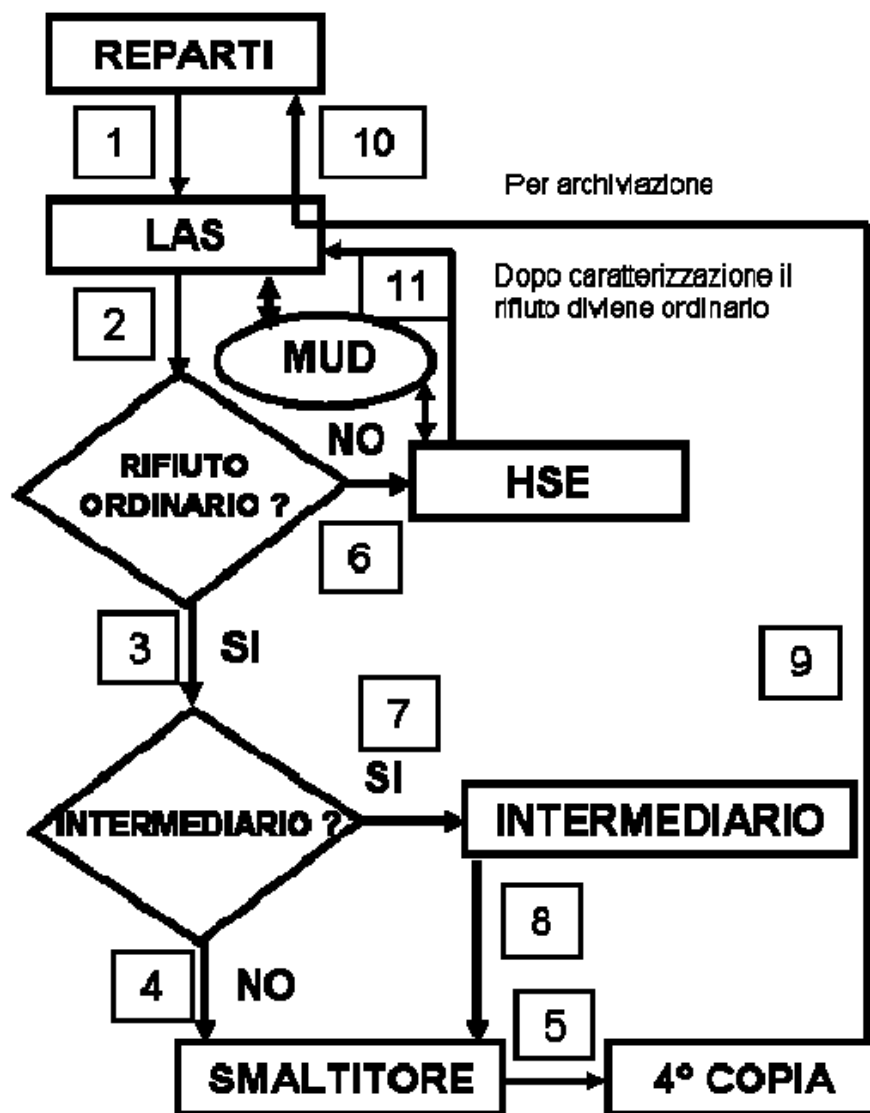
REPARTI

1

10

Per archiviazione

LAS

11

Dopo caratterizzazione il rifiuto diviene ordinario

2

MUD

NO

RIFIUTO ORDINARIO ?

HSE

6

3

SI

9

7

SI

INTERMEDIARIO ?

INTERMEDIARIO

8

4

NO

5

SMALTITORE

4° COPIA